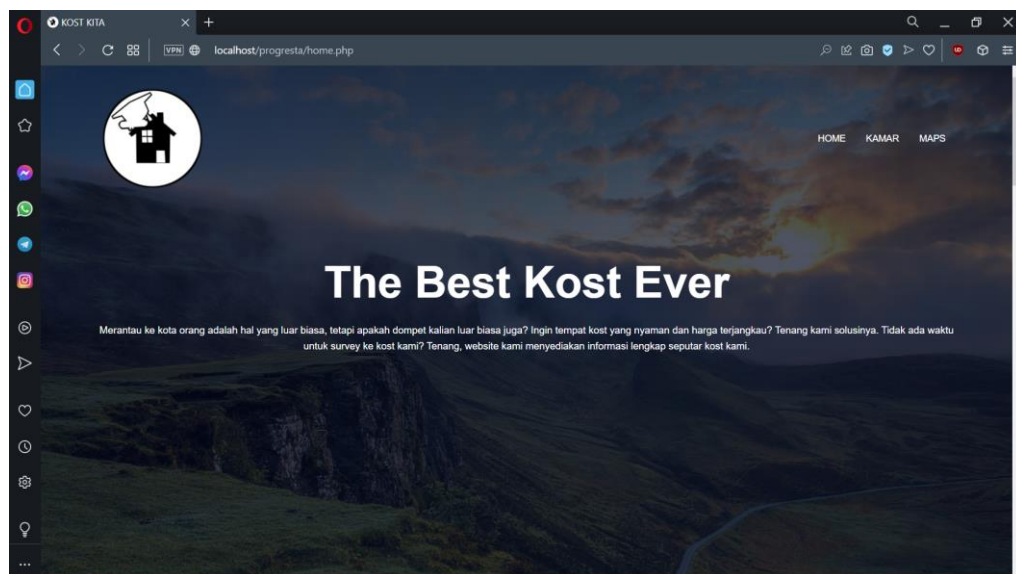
KOST KITA

VPN localhost/progresta/home.php

HOME KAMAR MAPS

The Best Kost Ever

Merantau ke kota orang adalah hal yang luar biasa, tetapi apakah dompet kalian luar biasa juga? Ingin tempat kost yang nyaman dan harga terjangkau? Tenang kami solusinya. Tidak ada waktu untuk survey ke kost kami? Tenang, website kami menyediakan informasi lengkap seputar kost kami.